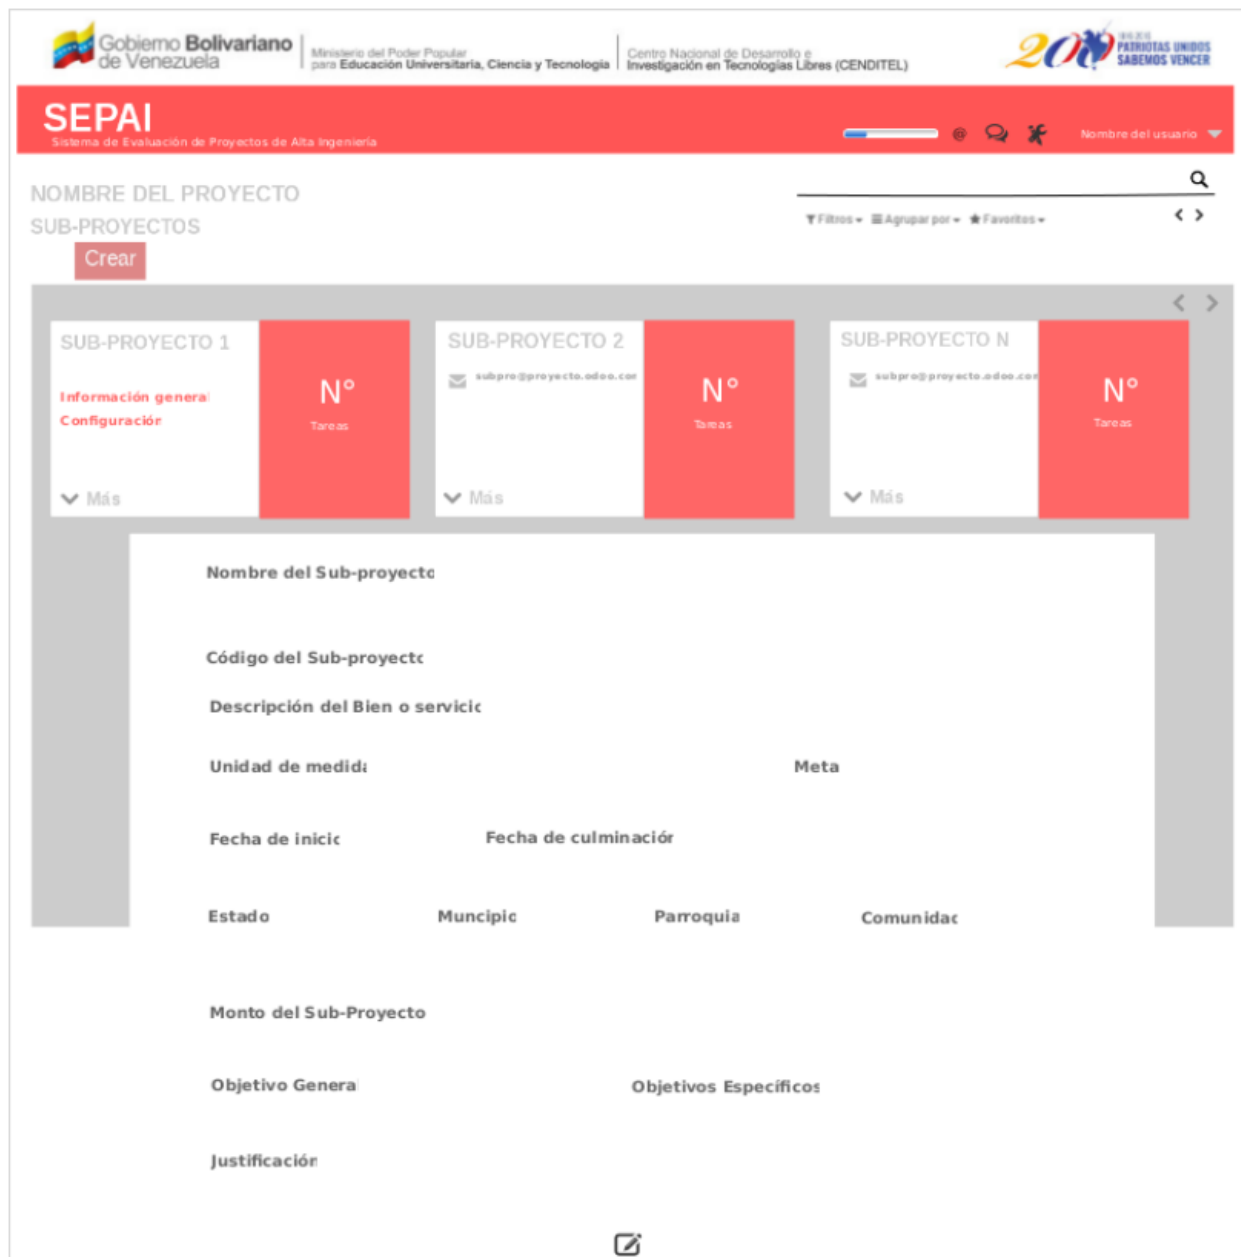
Gobierno Bolivariano de Venezuela | Ministerio del Poder Popular para Educación Universitaria, Ciencia y Tecnología | Centro Nacional de Desarrollo e Investigación en Tecnologías Libres (CENDITEL)

20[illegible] PATRIOTAS UNIDOS SABEMOS VENCER

SEPAI
Sistema de Evaluación de Proyectos de Alta Ingeniería

Nombre del usuario

NOMBRE DEL PROYECTO
SUB-PROYECTOS

Crear

Filtros Agrupar por Favoritos

SUB-PROYECTO 1
Información general
Configuración
Más

N°
Tareas

SUB-PROYECTO 2
subpro@proyecto.odoo.cor
Más

N°
Tareas

SUB-PROYECTO N
subpro@proyecto.odoo.cor
Más

N°
Tareas

Nombre del Sub-proyecto

Código del Sub-proyecto

Descripción del Bien o servicio

Unidad de medida

Meta

Fecha de inicio

Fecha de culminación

Estado

Muncipio

Parroquia

Comunidad

Monto del Sub-Proyecto

Objetivo General

Objetivos Específicos

Justificación